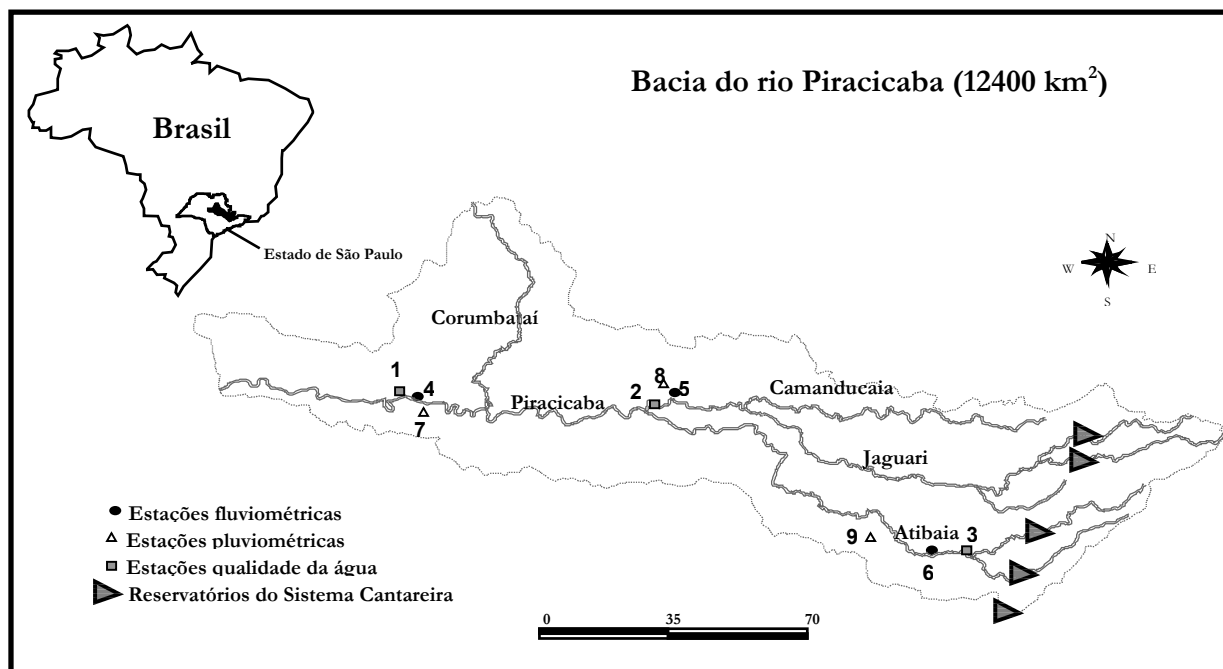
Bacia do rio Piracicaba (12400 km$^2$)

Brasil

Estado de São Paulo

N
W E
S

Corumbataí

1
4
7

8
2 5

Piracicaba

Camanducaia

Jaguari

Atibaia
9 3
6

Estações fluviométricas
Estações pluviométricas
Estações qualidade da água
Reservatórios do Sistema Cantareira

0 35 70